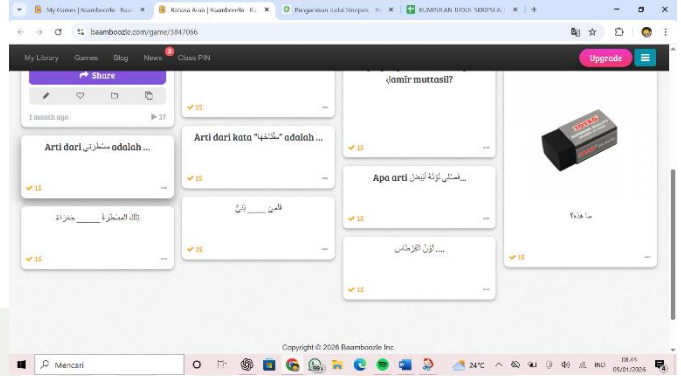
My Games | Baamboozle · Ba... ×
Bahasa Arab | Baamboozle · Ba... ×
Pengertian Judul Sinopsis ... ×
KUMPULAN JUDUL SINOPSIS ... ×
+

baamboozle.com/game/3847066

My Library Games Blog News 3 Class PIN
Upgrade

Share

1 month ago
37

15

Arti dari kata "مكتبتها" adalah ...

15

... ḍamīr muttasil?

15

Arti dari مسطرتي adalah ...

15

15

Apa arti فصلي نُوْرُهُ أبيض ...

15

ما هذه؟

15

تلك المسطرة _____ خضراء

15

قلمي _____ نظيف

15

لَوْنُ الكراسي ...

15

15

Copyright © 2026 Baamboozle Inc.

Mencari
24°C
IND
08:45
05/01/2026